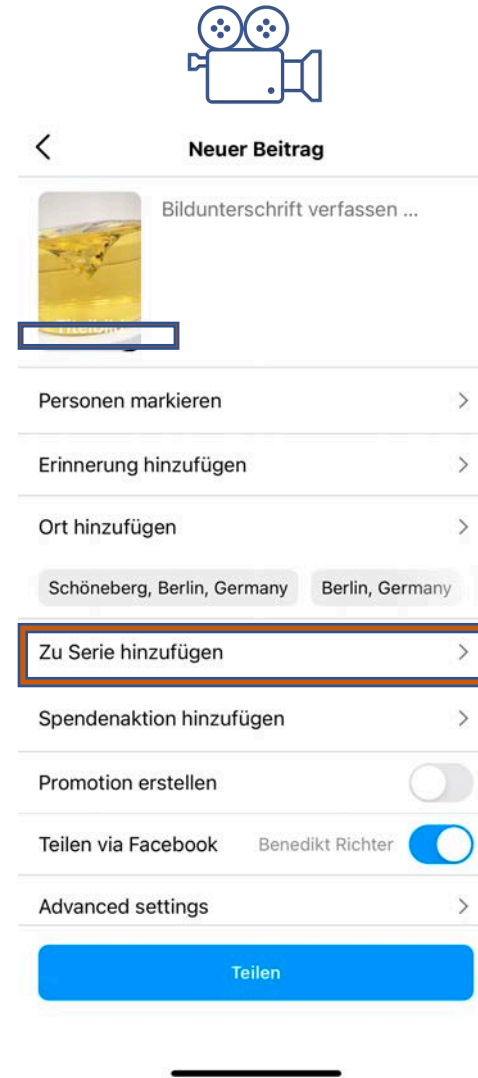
Neuer Beitrag

Bildunterschrift verfassen ...

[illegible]

Personen markieren

Erinnerung hinzufügen

Ort hinzufügen

Schöneberg, Berlin, Germany

Berlin, Germany

Zu Serie hinzufügen

Spendenaktion hinzufügen

Promotion erstellen

Teilen via Facebook

Benedikt Richter

Advanced settings

Teilen